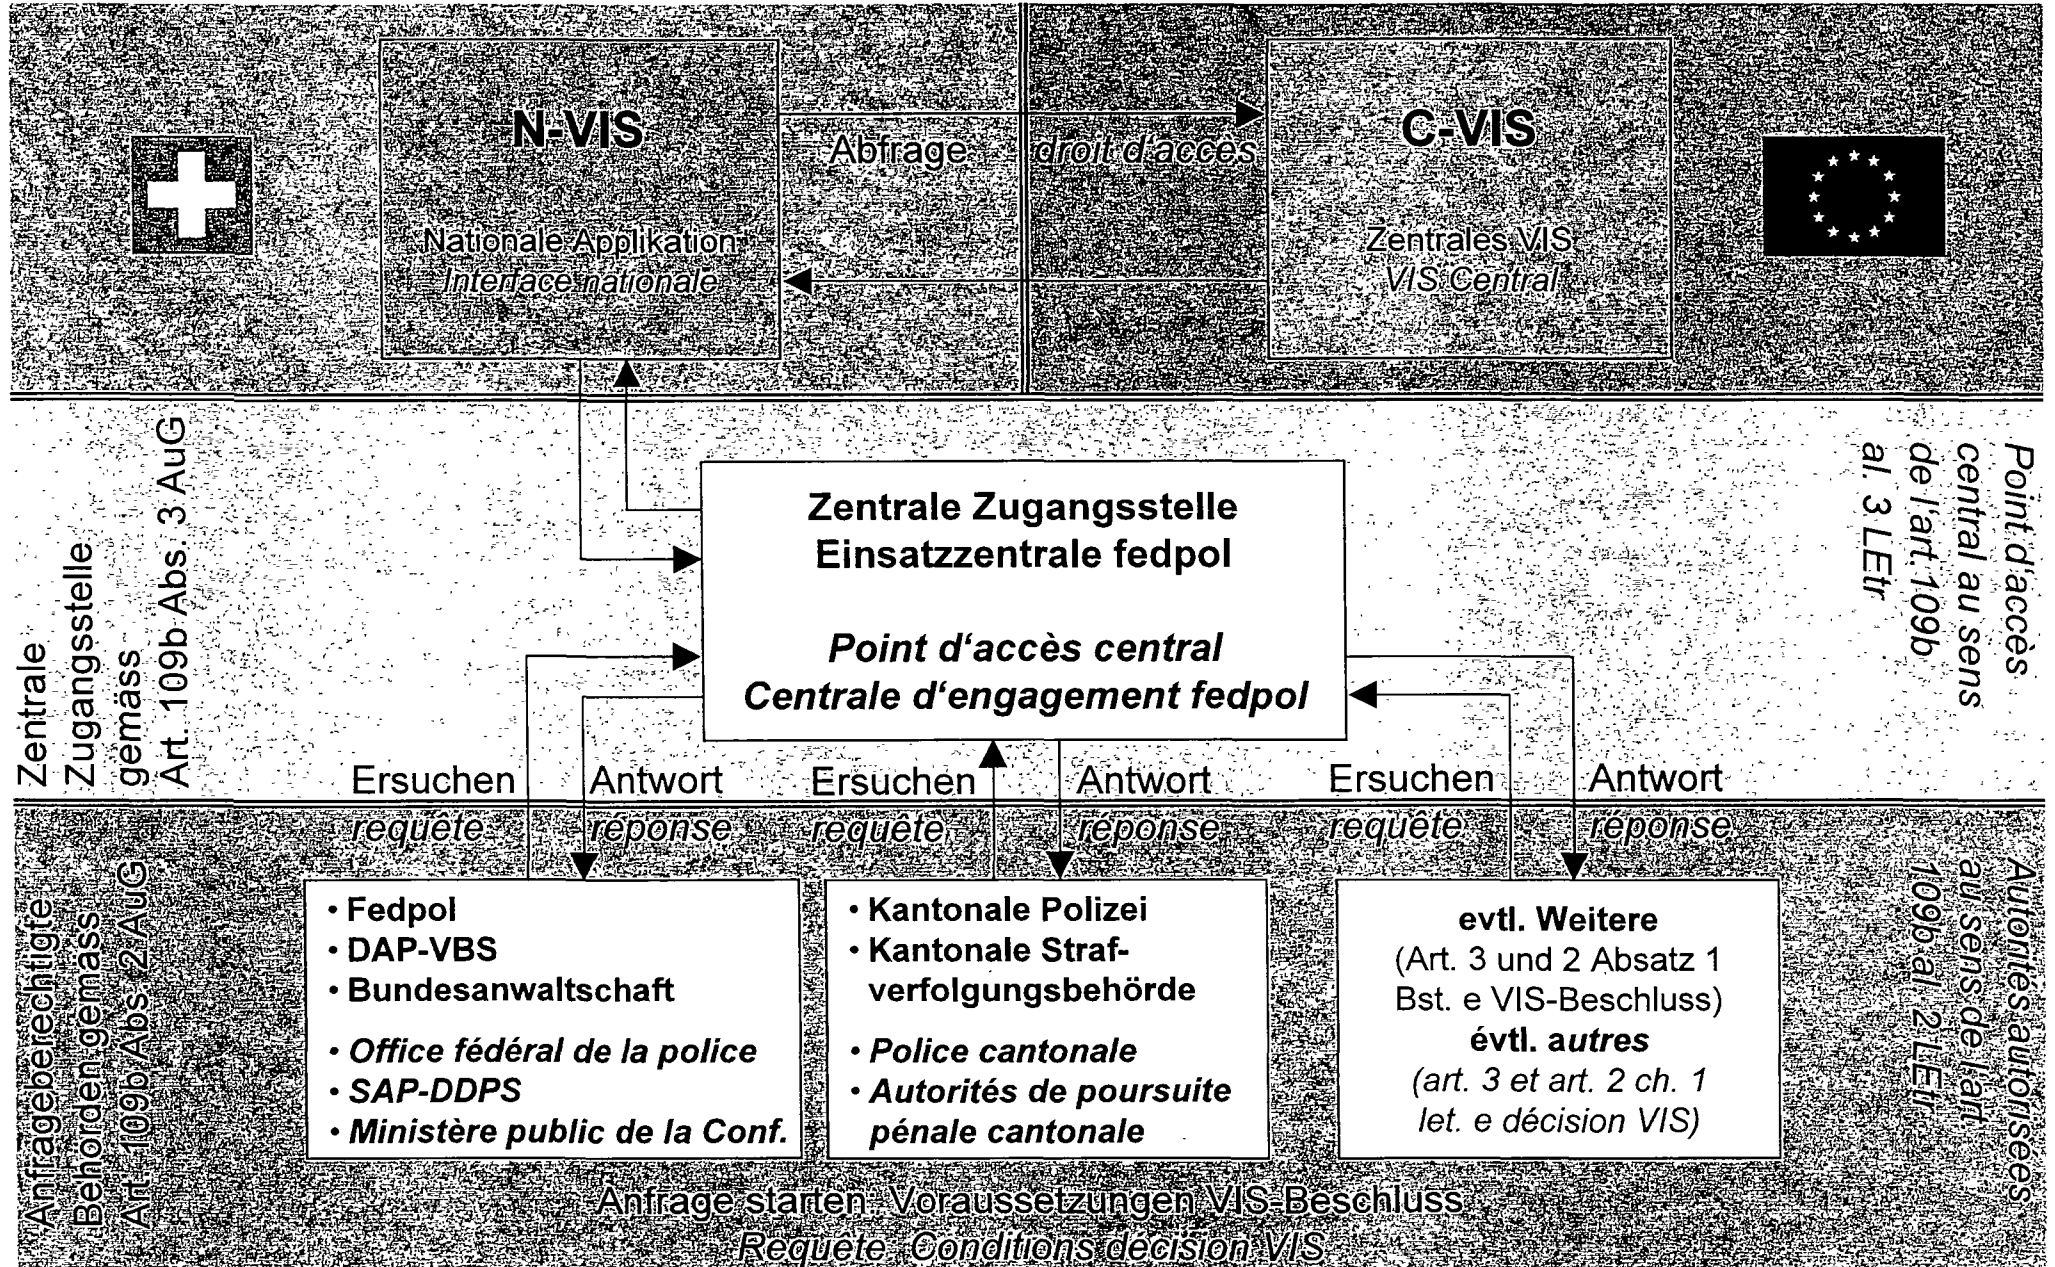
N-VIS

Nationale Applikation
Interface nationale

Abfrage

droit d'accès

C-VIS

Zentrales VIS
VIS Central

Zentrale Zugangsstelle gemäss Art. 109b Abs. 3 AuG

Zentrale Zugangsstelle
Einsatzzentrale fedpol

Point d'accès central
Centrale d'engagement fedpol

Point d'accès central au sens de l'art. 109b al. 3 LEtr

Ersuchen
requête

Antwort
réponse

Ersuchen
requête

Antwort
réponse

Ersuchen
requête

Antwort
réponse

Anfrageberechtigte Behörden gemäss Art. 109b Abs. 2 AuG

• Fedpol
• DAP-VBS
• Bundesanwaltschaft

• Office fédéral de la police
• SAP-DDPS
• Ministère public de la Conf.

• Kantonale Polizei
• Kantonale Strafverfolgungsbehörde

• Police cantonale
• Autorités de poursuite pénale cantonale

evtl. Weitere
(Art. 3 und 2 Absatz 1 Bst. e VIS-Beschluss)
évtl. autres
(art. 3 et art. 2 ch. 1 let. e décision VIS)

Autorités autorisées au sens de l'art. 109b al. 2 LEtr

Anfrage starten: Voraussetzungen VIS-Beschluss
Requête: Conditions décision VIS